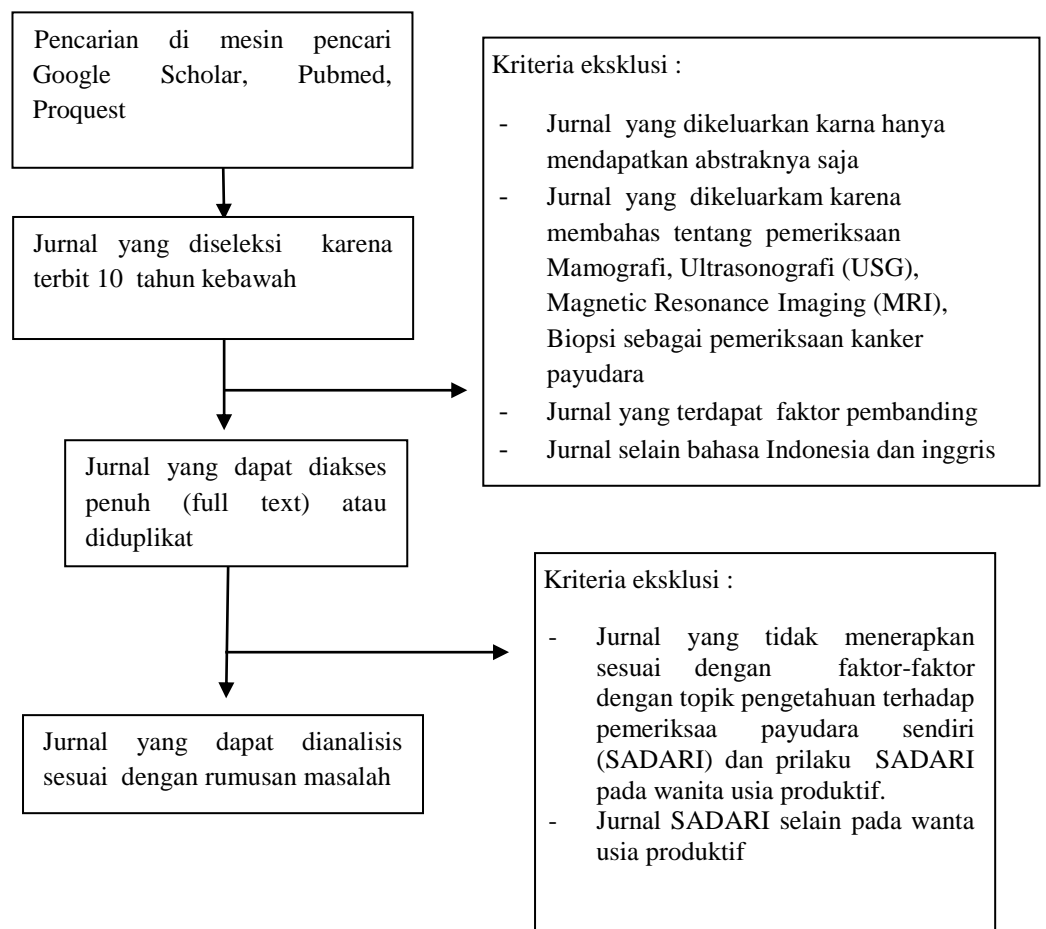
Pencarian di mesin pencari Google Scholar, Pubmed, Proquest

Jurnal yang diseleksi karena terbit 10 tahun kebawah

Kriteria eksklusi :

- Jurnal yang dikeluarkan karna hanya mendapatkan abstraknya saja
- Jurnal yang dikeluarkam karena membahas tentang pemeriksaan Mamografi, Ultrasonografi (USG), Magnetic Resonance Imaging (MRI), Biopsi sebagai pemeriksaan kanker payudara
- Jurnal yang terdapat faktor pembanding
- Jurnal selain bahasa Indonesia dan inggris

Jurnal yang dapat diakses penuh (full text) atau diduplikat

Kriteria eksklusi :

- Jurnal yang tidak menerapkan sesuai dengan faktor-faktor dengan topik pengetahuan terhadap pemeriksaa payudara sendiri (SADARI) dan prilaku SADARI pada wanita usia produktif.
- Jurnal SADARI selain pada wanta usia produktif

Jurnal yang dapat dianalisis sesuai dengan rumusan masalah